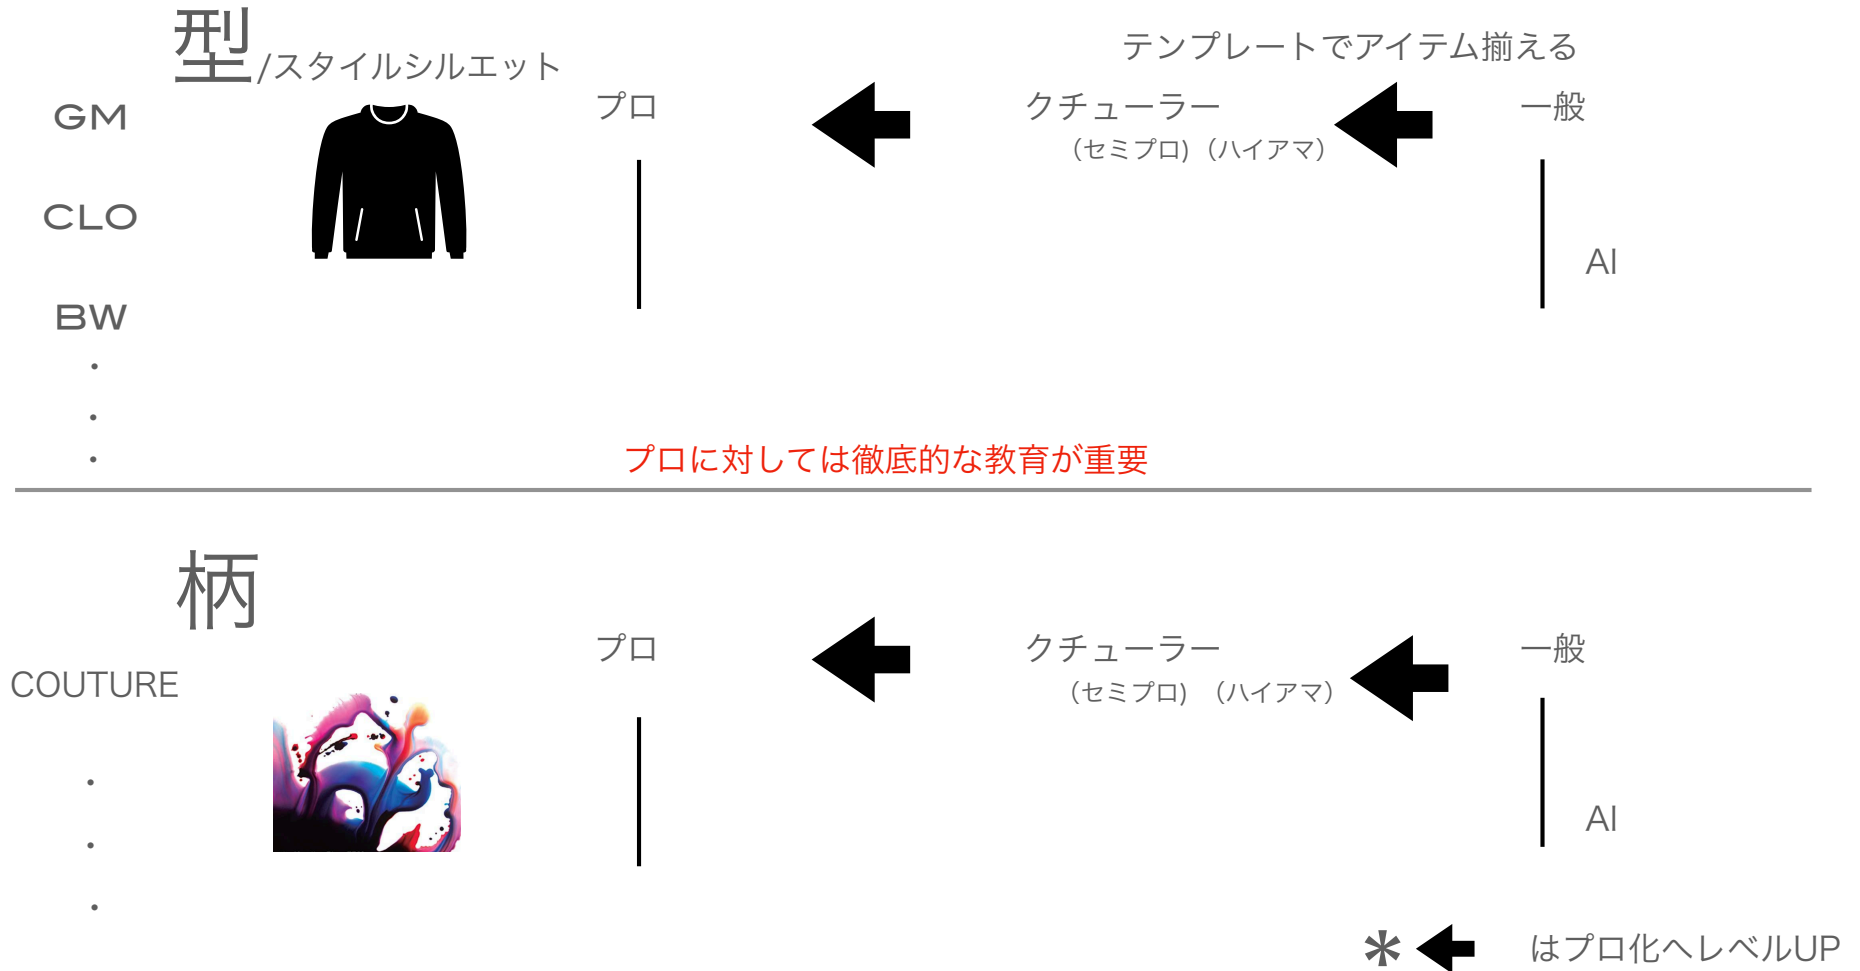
型/スタイルシルエット

テンプレートでアイテム揃える

GM

CLO

BW

・
・
・

プロ

クチューラー
（セミプロ）（ハイアマ）

一般

AI

プロに対しては徹底的な教育が重要

柄

COUTURE

・
・
・

プロ

クチューラー
（セミプロ）（ハイアマ）

一般

AI

＊ はプロ化へレベルUP